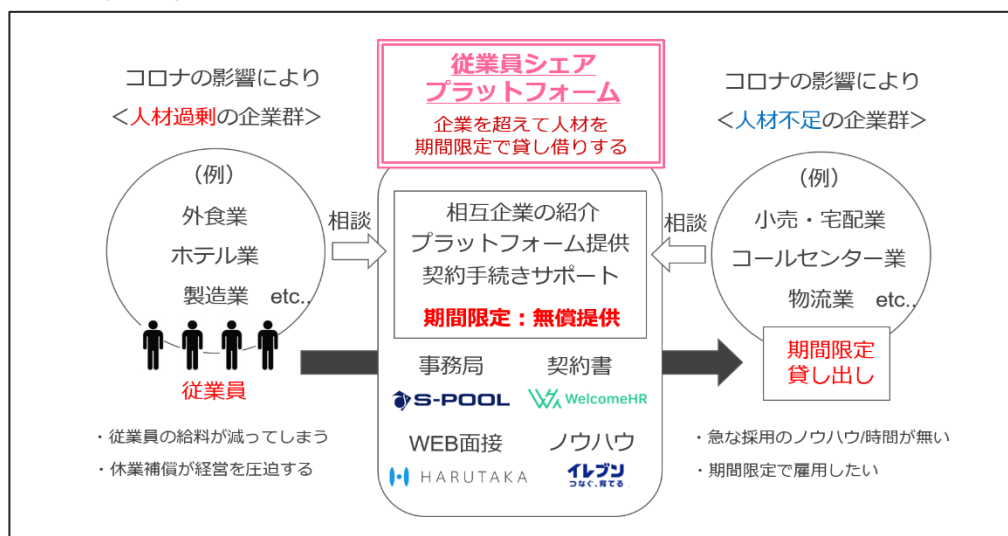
コロナの影響により
<人材過剰の企業群>

(例)
外食業
ホテル業
製造業 etc..

従業員

・従業員の給料が減ってしまう
・休業補償が経営を圧迫する

相談

従業員シェア
プラットフォーム
企業を超えて人材を
期間限定で貸し借りする

相互企業の紹介
プラットフォーム提供
契約手続きサポート

期間限定：無償提供

事務局
S-POOL
契約書
WelcomeHR
WEB面接
HARUTAKA
ノウハウ
イレブン
つなぐ、育てる

相談

コロナの影響により
<人材不足の企業群>

(例)
小売・宅配業
コールセンター業
物流業 etc..

期間限定
貸し出し

・急な採用のノウハウ/時間が無い
・期間限定で雇用したい